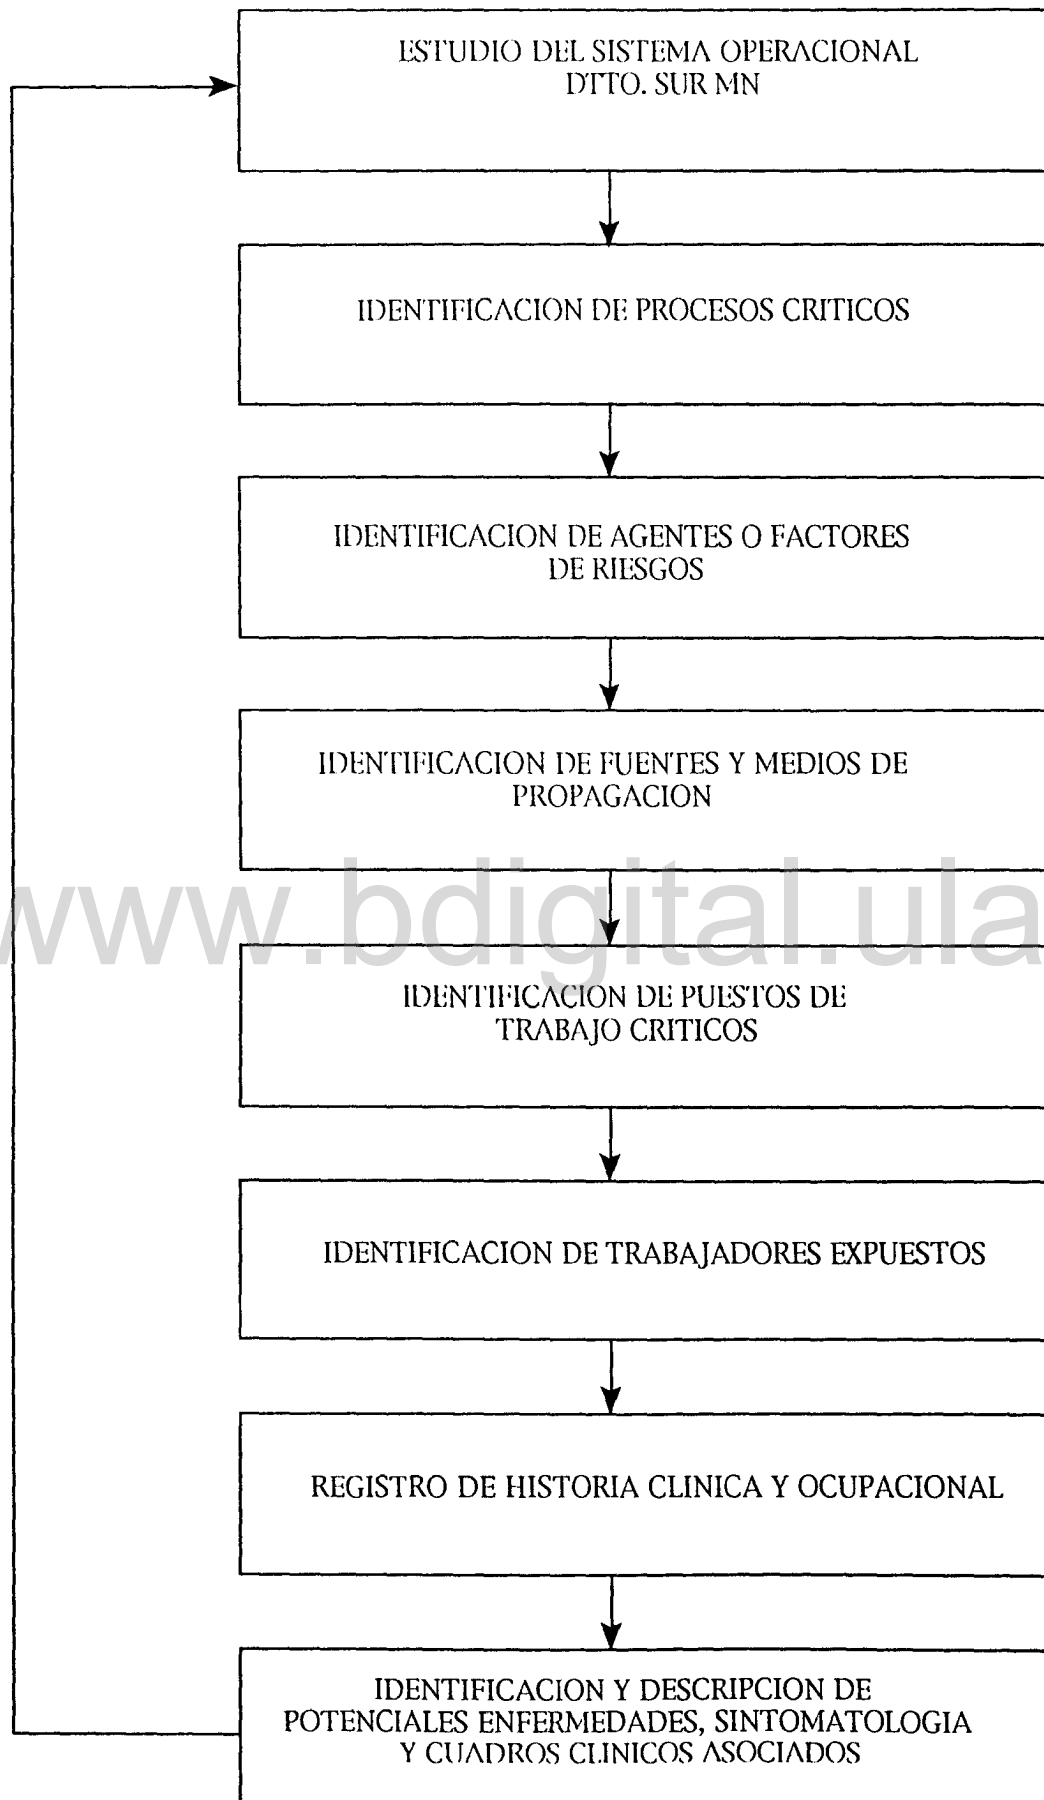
ESTUDIO DEL SISTEMA OPERACIONAL DTTO. SUR MN

IDENTIFICACION DE PROCESOS CRITICOS

IDENTIFICACION DE AGENTES O FACTORES DE RIESGOS

IDENTIFICACION DE FUENTES Y MEDIOS DE PROPAGACION

IDENTIFICACION DE PUESTOS DE TRABAJO CRITICOS

IDENTIFICACION DE TRABAJADORES EXPUESTOS

REGISTRO DE HISTORIA CLINICA Y OCUPACIONAL

IDENTIFICACION Y DESCRIPCION DE POTENCIALES ENFERMEDADES, SINTOMATOLOGIA Y CUADROS CLINICOS ASOCIADOS

www.bdigital.ula